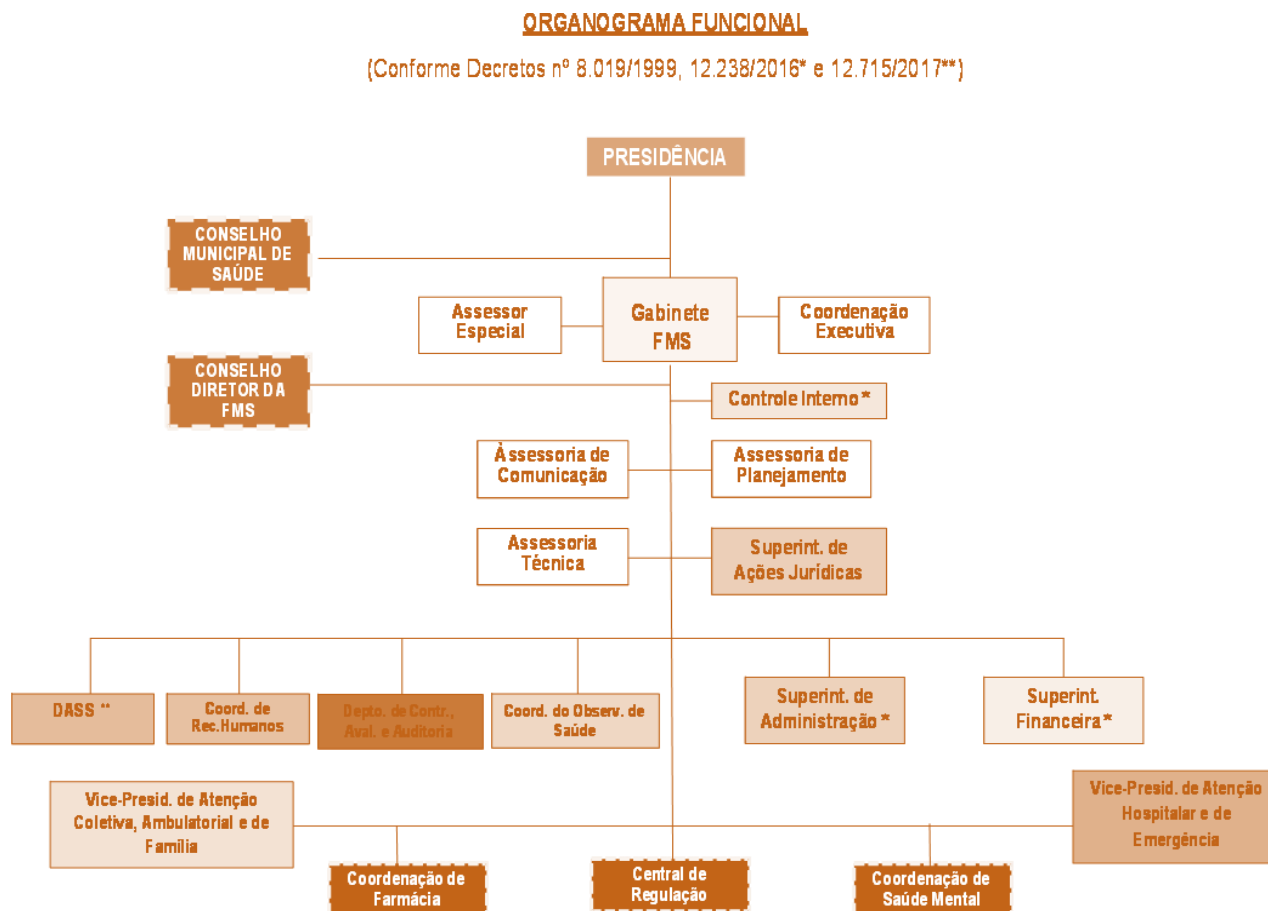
ORGANOGRAMA FUNCIONAL

(Conforme Decretos nº 8.019/1999, 12.238/2016* e 12.715/2017**)

PRESIDÊNCIA

CONSELHO MUNICIPAL DE SAÚDE

Assessor Especial

Gabinete FMS

Coordenação Executiva

CONSELHO DIRETOR DA FMS

Controle Interno *

Àssessoria de Comunicação

Assessoria de Planejamento

Assessoria Técnica

Superint. de Ações Jurídicas

DASS **

Coord. de Rec.Humanos

Depto. de Contr., Aval. e Auditoria

Coord. do Observ. de Saúde

Superint. de Administração *

Superint. Financeira*

Vice-Presid. de Atenção Coletiva, Ambulatorial e de Família

Vice-Presid. de Atenção Hospitalar e de Emergência

Coordenação de Farmácia

Central de Regulação

Coordenação de Saúde Mental